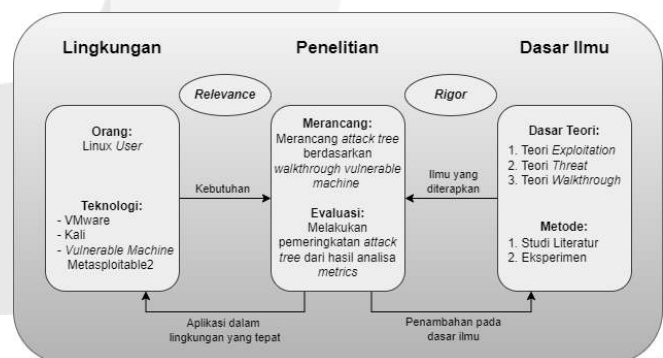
Lingkungan

Penelitian

Dasar Ilmu

Relevance

Rigor

Orang:
Linux User

Teknologi:
- VMware
- Kali
- Vulnerable Machine Metasploitable2

Kebutuhan

Merancang:
Merancang attack tree berdasarkan walkthrough vulnerable machine

Evaluasi:
Melakukan pemeringkatan attack tree dari hasil analisa metrics

Ilmu yang diterapkan

Dasar Teori:
1. Teori Exploitation
2. Teori Threat
3. Teori Walkthrough

Metode:
1. Studi Literatur
2. Eksperimen

Aplikasi dalam lingkungan yang tepat

Penambahan pada dasar ilmu